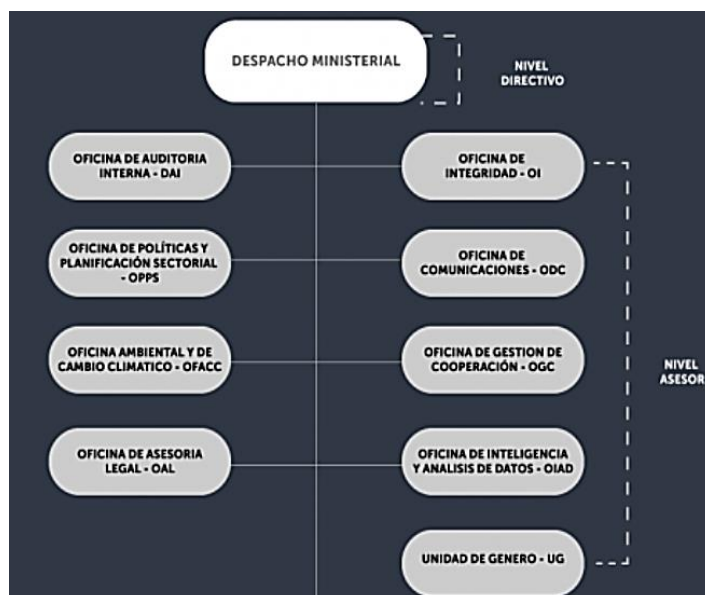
DESPACHO MINISTERIAL

NIVEL DIRECTIVO

OFICINA DE AUDITORIA INTERNA - DAI

OFICINA DE INTEGRIDAD - OI

OFICINA DE POLÍTICAS Y PLANIFICACIÓN SECTORIAL - OPPS

OFICINA DE COMUNICACIONES - ODC

OFICINA AMBIENTAL Y DE CAMBIO CLIMATICO - OFACC

OFICINA DE GESTION DE COOPERACIÓN - OGC

NIVEL ASESOR

OFICINA DE ASESORIA LEGAL - OAL

OFICINA DE INTELIGENCIA Y ANALISIS DE DATOS - OIAD

UNIDAD DE GENERO - UG